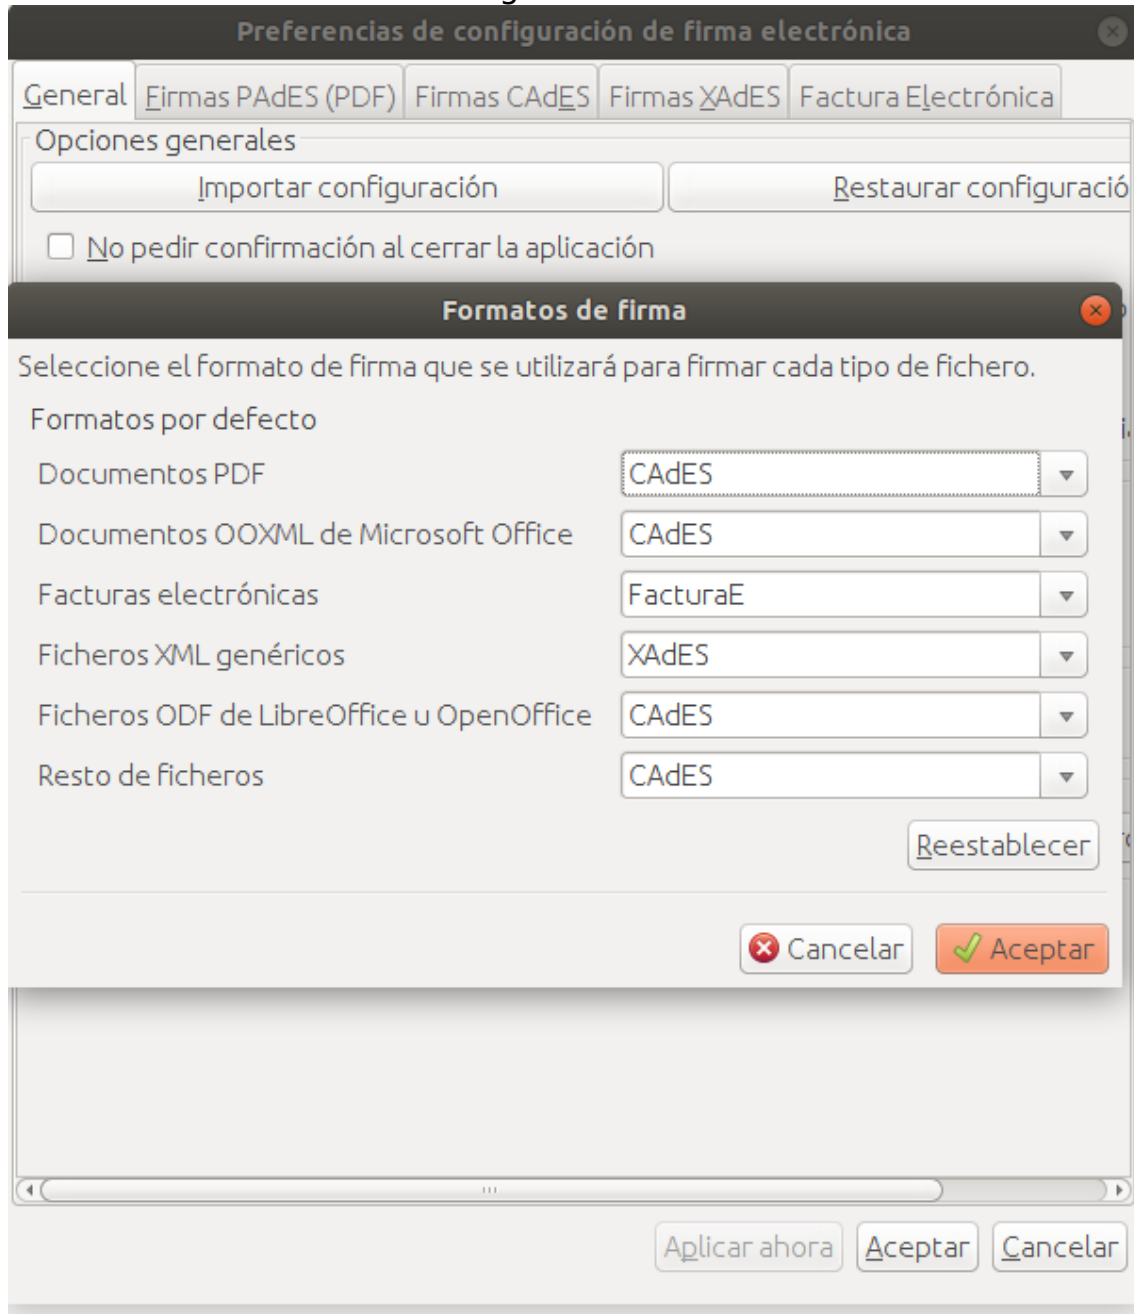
Preferencias de configuración de firma electrónica

General | Firmas PAdES (PDF) | Firmas CAdES | Firmas XAdES | Factura Electrónica

Opciones generales

Importar configuración | Restaurar configuració

No pedir confirmación al cerrar la aplicación

Formatos de firma

Seleccione el formato de firma que se utilizará para firmar cada tipo de fichero.

Formatos por defecto

| | |
|---|---|
| Documentos PDF | CAdES |
| Documentos OOXML de Microsoft Office | CAdES |
| Facturas electrónicas | FacturaE |
| Ficheros XML genéricos | XAdES |
| Ficheros ODF de LibreOffice u OpenOffice | CAdES |
| Resto de ficheros | CAdES |

Reestablecer

Cancelar | Aceptar

Aplicar ahora | Aceptar | Cancelar